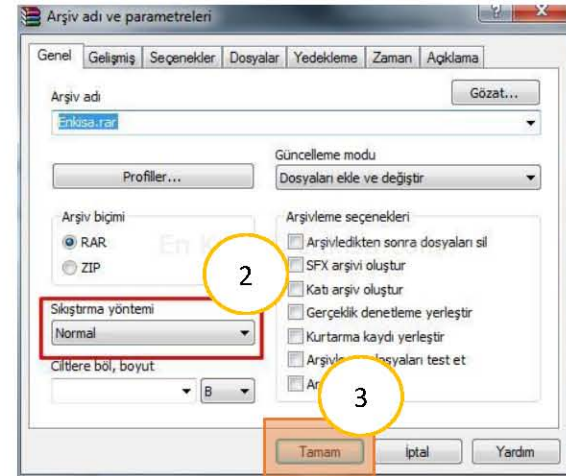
Arşiv adı ve parametreleri

? X

Genel | Gelişmiş | Seçenekler | Dosyalar | Yedekleme | Zaman | Açıklama

Arşiv adı

Gözat...

Enkisa.rar

Güncelleme modu

Profiller...

Dosyaları ekle ve değiştir

Arşiv biçimi

RAR

ZIP

Arşivleme seçenekleri

Arşivledikten sonra dosyaları sil

SFX arşivi oluştur

Katı arşiv oluştur

Gerçeklik denetleme yerleştir

Kurtarma kaydı yerleştir

Arşivle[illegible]dosyaları test et

Ar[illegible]

2

3

Sıkıştırma yöntemi

Normal

Ciltlere böl, boyut

B

Tamam

İptal

Yardım